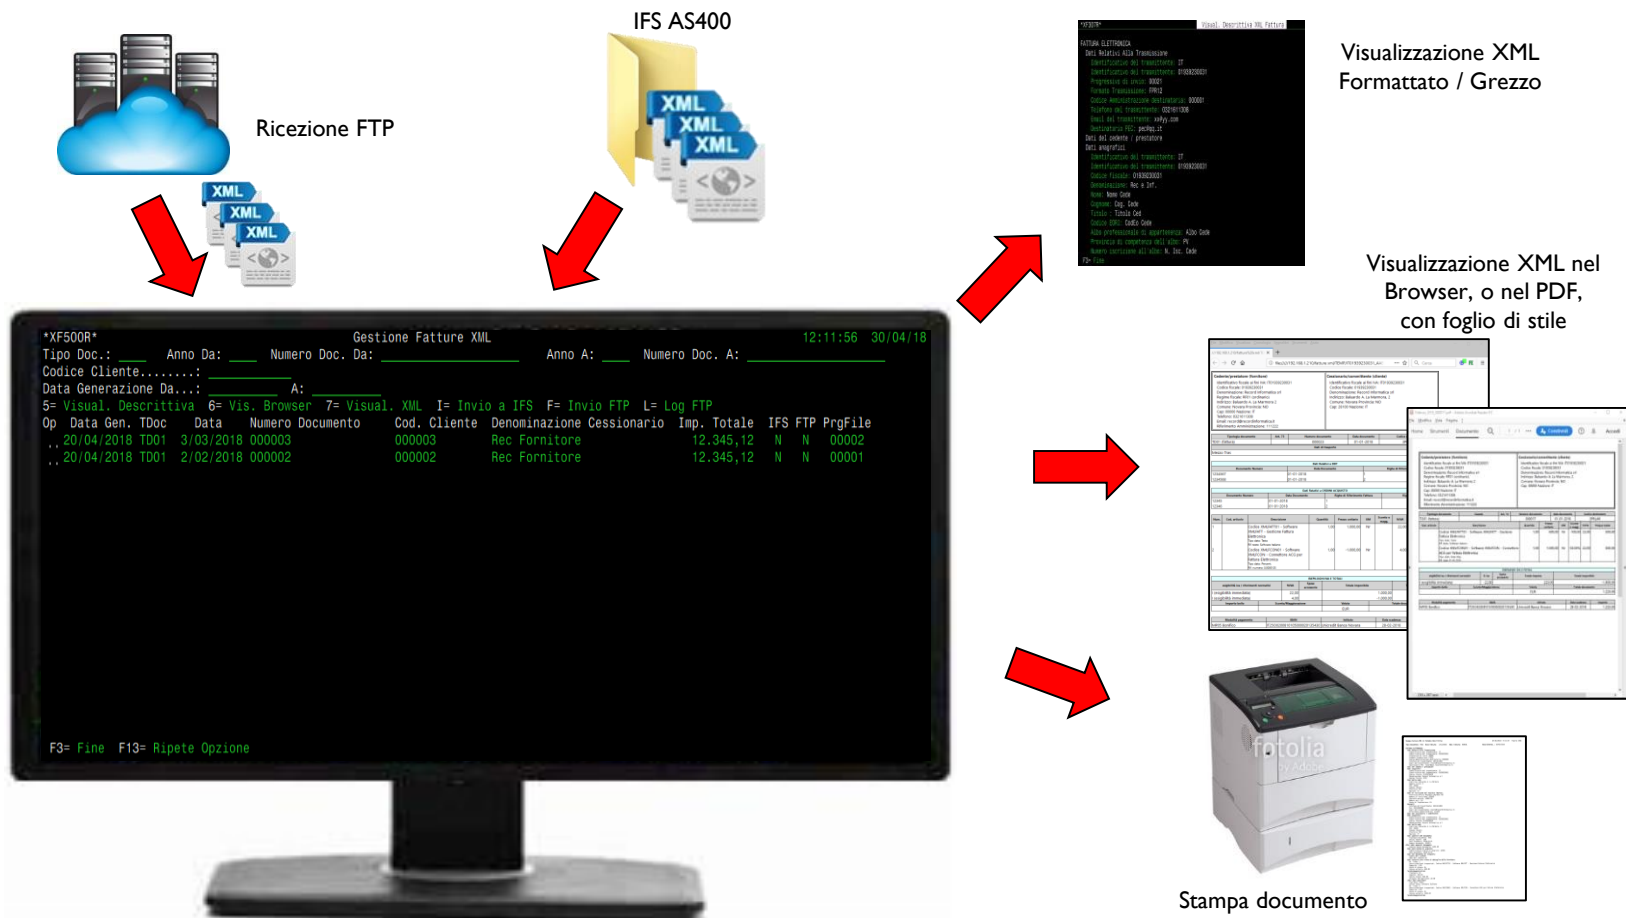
IFS AS400

Ricezione FTP

XML
XML
XML

XML
XML
XML

Visualizzazione XML Formattato / Grezzo

Visualizzazione XML nel Browser, o nel PDF, con foglio di stile

*XF500R* Gestione Fatture XML 12:11:56 30/04/18
Tipo Doc.: ____ Anno Da: ____ Numero Doc. Da: ____________________ Anno A: ____ Numero Doc. A: ____________________
Codice Cliente........: __________
Data Generazione Da...: __________ A: __________
5= Visual. Descrittiva 6= Vis. Browser 7= Visual. XML I= Invio a IFS F= Invio FTP L= Log FTP

| Op | Data Gen. | TDoc | Data | Numero Documento | Cod. Cliente | Denominazione Cessionario | Imp. Totale | IFS | FTP | PrgFile |
|---|---|---|---|---|---|---|---|---|---|---|
| .. | 20/04/2018 | TD01 | 3/03/2018 | 000003 | 000003 | Rec Fornitore | 12.345,12 | N | N | 00002 |
| .. | 20/04/2018 | TD01 | 2/02/2018 | 000002 | 000002 | Rec Fornitore | 12.345,12 | N | N | 00001 |

F3= Fine F13= Ripete Opzione

fotolia

Stampa documento